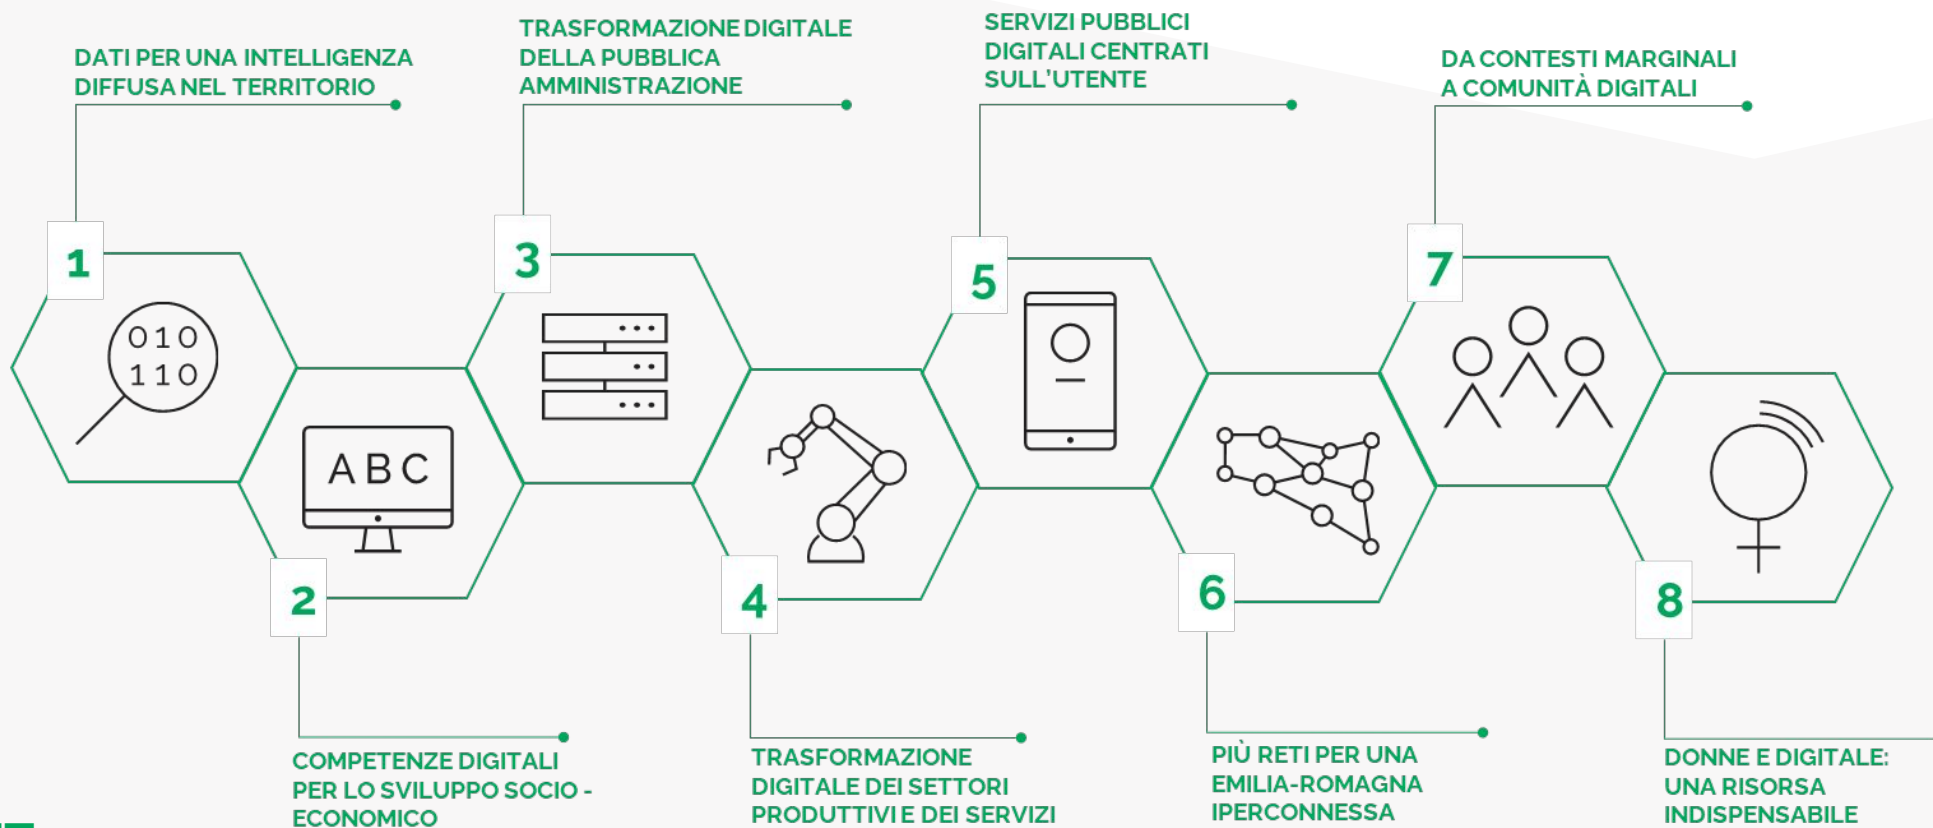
DATI PER UNA INTELLIGENZA DIFFUSA NEL TERRITORIO

TRASFORMAZIONE DIGITALE DELLA PUBBLICA AMMINISTRAZIONE

SERVIZI PUBBLICI DIGITALI CENTRATI SULL'UTENTE

DA CONTESTI MARGINALI A COMUNITÀ DIGITALI

1

010
110

3

5

7

ABC

2

4

6

8

COMPETENZE DIGITALI PER LO SVILUPPO SOCIO - ECONOMICO

TRASFORMAZIONE DIGITALE DEI SETTORI PRODUTTIVI E DEI SERVIZI

PIÙ RETI PER UNA EMILIA-ROMAGNA IPERCONNESSA

DONNE E DIGITALE: UNA RISORSA INDISPENSABILE